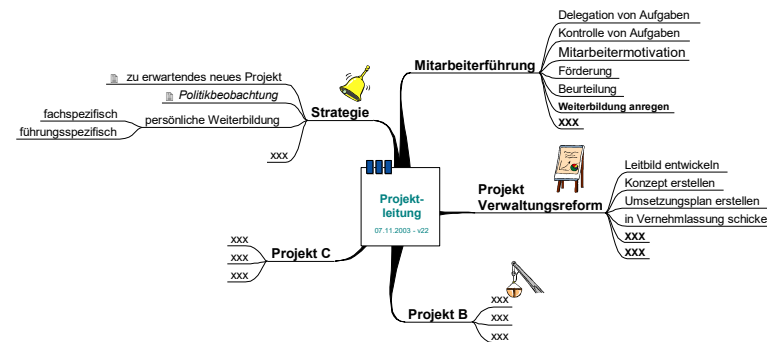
Projekt-
leitung
07.11.2003 - v22

Mitarbeiterführung
Delegation von Aufgaben
Kontrolle von Aufgaben
Mitarbeitermotivation
Förderung
Beurteilung
Weiterbildung anregen
xxx

Strategie
zu erwartendes neues Projekt
*Politikbeobachtung*
persönliche Weiterbildung
fachspezifisch
führungsspezifisch
xxx

Projekt Verwaltungsreform
Leitbild entwickeln
Konzept erstellen
Umsetzungsplan erstellen
in Vernehmlassung schicke
xxx
xxx

Projekt C
xxx
xxx
xxx

Projekt B
xxx
xxx
xxx